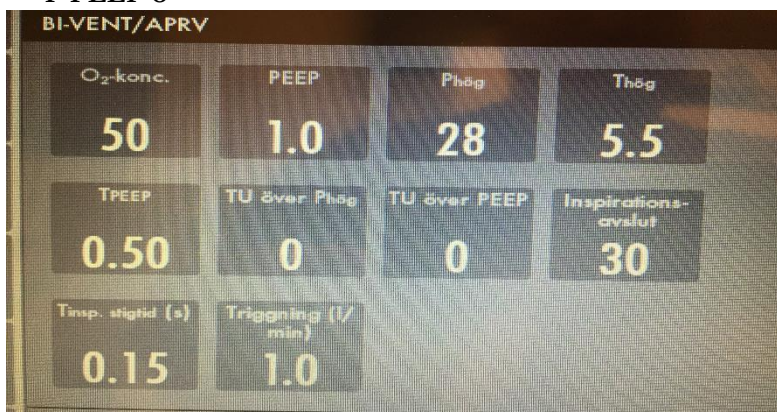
BI-VENT/APRV

| $O_2$-konc. | PEEP | Phög | Thög |
|---|---|---|---|
| 50 | 1.0 | 28 | 5.5 |
| TPEEP | TU över Phög | TU över PEEP | Inspirationsavslut |
| 0.50 | 0 | 0 | 30 |
| Tinsp. stigtid (s) | Triggning (l/min) | | |
| 0.15 | 1.0 | | |